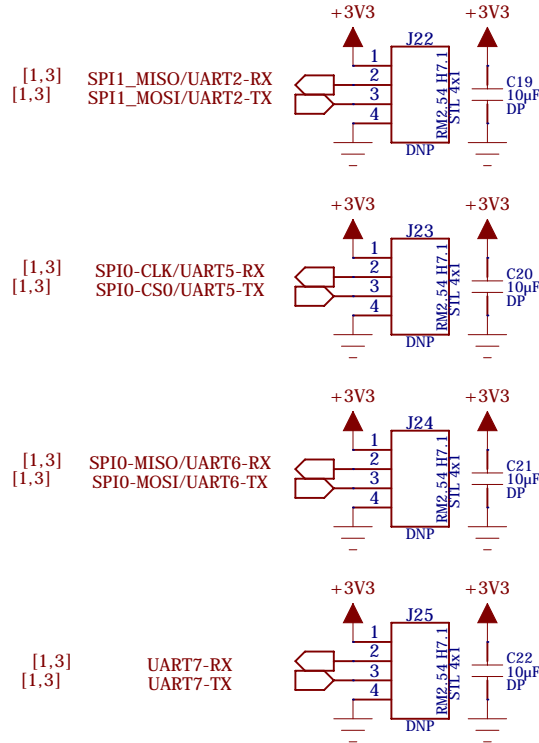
+3V3
+3V3
J22
[1,3]
SPI1_MISO/UART2-RX
[1,3]
SPI1_MOSI/UART2-TX
1
2
3
4
RM2.54 H7.1
STL 4x1
C19
10μF
DP
DNP

+3V3
+3V3
J23
[1,3]
SPI0-CLK/UART5-RX
[1,3]
SPI0-CS0/UART5-TX
1
2
3
4
RM2.54 H7.1
STL 4x1
C20
10μF
DP
DNP

+3V3
+3V3
J24
[1,3]
SPI0-MISO/UART6-RX
[1,3]
SPI0-MOSI/UART6-TX
1
2
3
4
RM2.54 H7.1
STL 4x1
C21
10μF
DP
DNP

+3V3
+3V3
J25
[1,3]
UART7-RX
[1,3]
UART7-TX
1
2
3
4
RM2.54 H7.1
STL 4x1
C22
10μF
DP
DNP